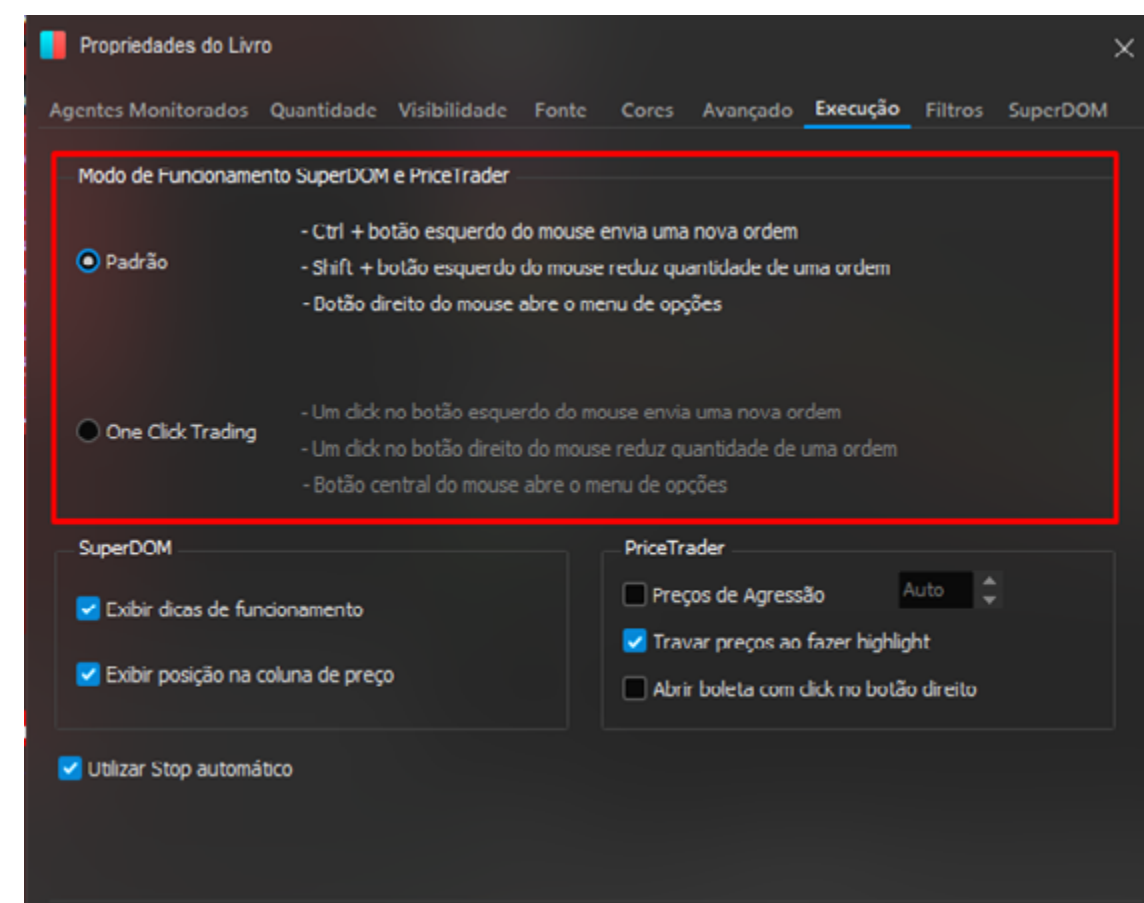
Propriedades do Livro

Agentes Monitorados Quantidade Visibilidade Fonte Cores Avançado Execução Filtros SuperDOM

Modo de Funcionamento SuperDOM e PriceTrader

Padrão
- Ctrl + botão esquerdo do mouse envia uma nova ordem
- Shift + botão esquerdo do mouse reduz quantidade de uma ordem
- Botão direito do mouse abre o menu de opções

One Click Trading
- Um click no botão esquerdo do mouse envia uma nova ordem
- Um click no botão direito do mouse reduz quantidade de uma ordem
- Botão central do mouse abre o menu de opções

SuperDOM
Exibir dicas de funcionamento
Exibir posição na coluna de preço

PriceTrader
Preços de Agressão Auto
Travar preços ao fazer highlight
Abrir boleta com click no botão direito

Utilizar Stop automático